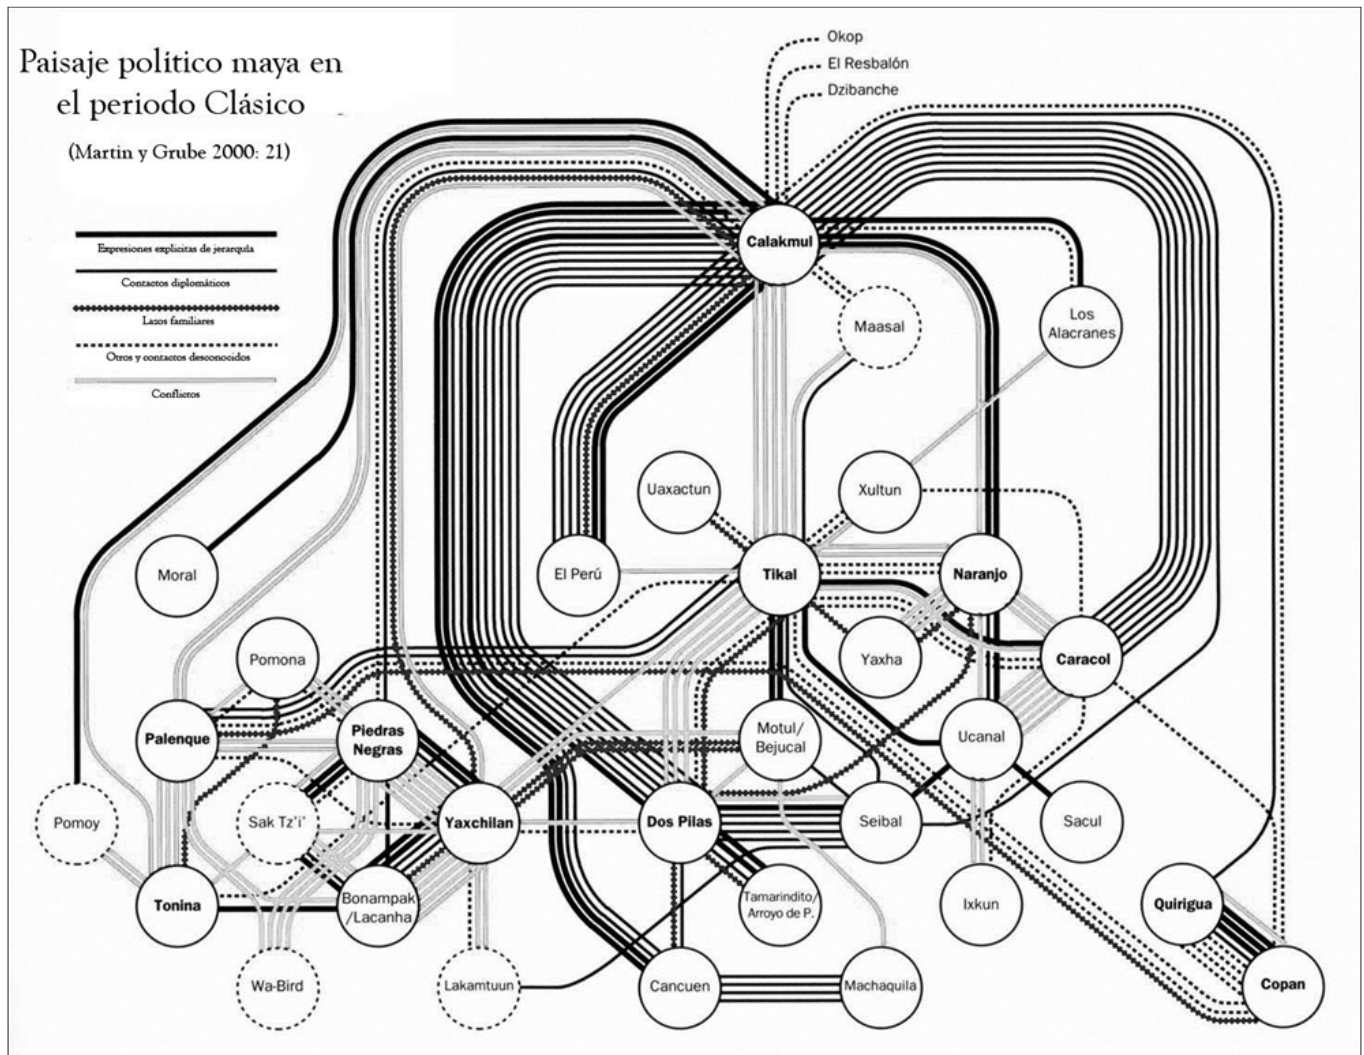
Paisaje político maya en el periodo Clásico

(Martin y Grube 2000: 21)

Expresiones explícitas de jerarquía
Contactos diplomáticos
Lazos familiares
Otros y contactos desconocidos
Conflictos

Okop
El Resbalón
Dzibanche
Calakmul
Maasal
Los Alacranes
Uaxactun
Xultun
Moral
El Perú
Tikal
Naranjo
Pomona
Yaxha
Caracol
Palenque
Piedras Negras
Motul/ Bejucal
Ucanal
Pomoy
Sak Tz'i'
Yaxchilan
Dos Pilas
Seibal
Sacul
Tonina
Bonampak /Lacanha
Tamarindito/ Arroyo de P.
Ixkun
Quirigua
Wa-Bird
Lakamtuun
Cancuen
Machaquila
Copan